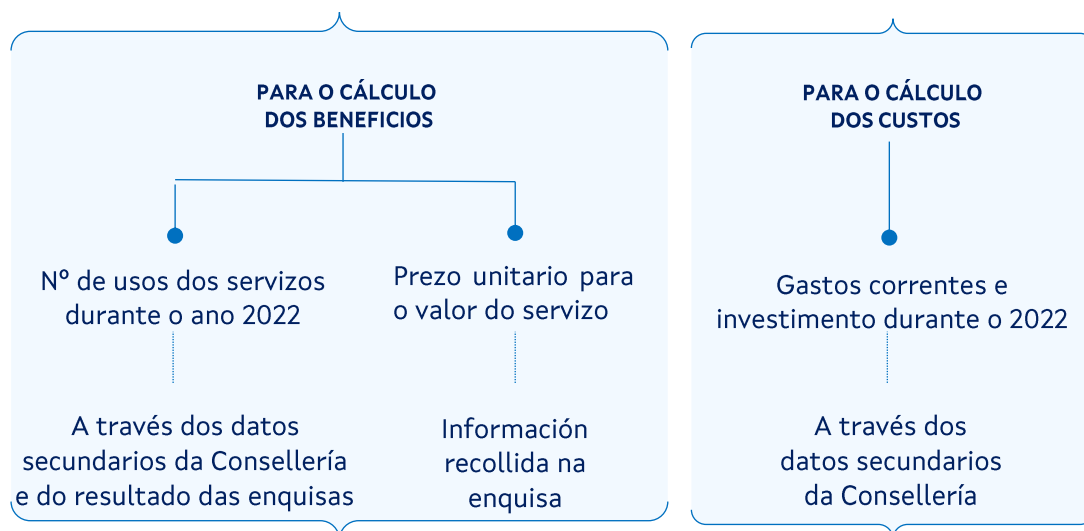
PARA O CÁLCULO DOS BENEFICIOS

Nº de usos dos servizos durante o ano 2022

A través dos datos secundarios da Consellería e do resultado das enquisas

Prezo unitario para o valor do servizo

Información recollida na enquisa

PARA O CÁLCULO DOS CUSTOS

Gastos correntes e investimento durante o 2022

A través dos datos secundarios da Consellería